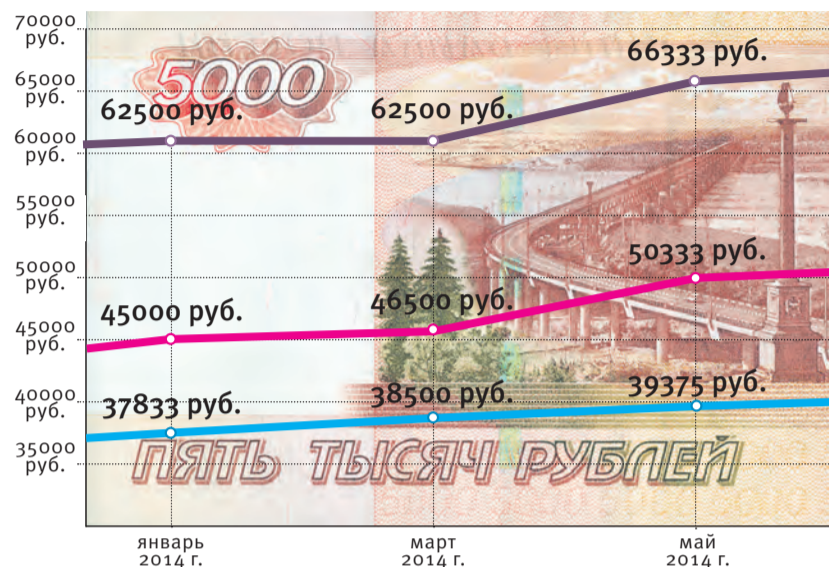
70000 руб.
65000 руб.
60000 руб.
55000 руб.
50000 руб.
45000 руб.
40000 руб.
35000 руб.

5000

62500 руб.
62500 руб.
66333 руб.
45000 руб.
46500 руб.
50333 руб.
37833 руб.
38500 руб.
39375 руб.

ПЯТЬ ТЫСЯЧ РУБЛЕЙ

январь 2014 г.
март 2014 г.
май 2014 г.